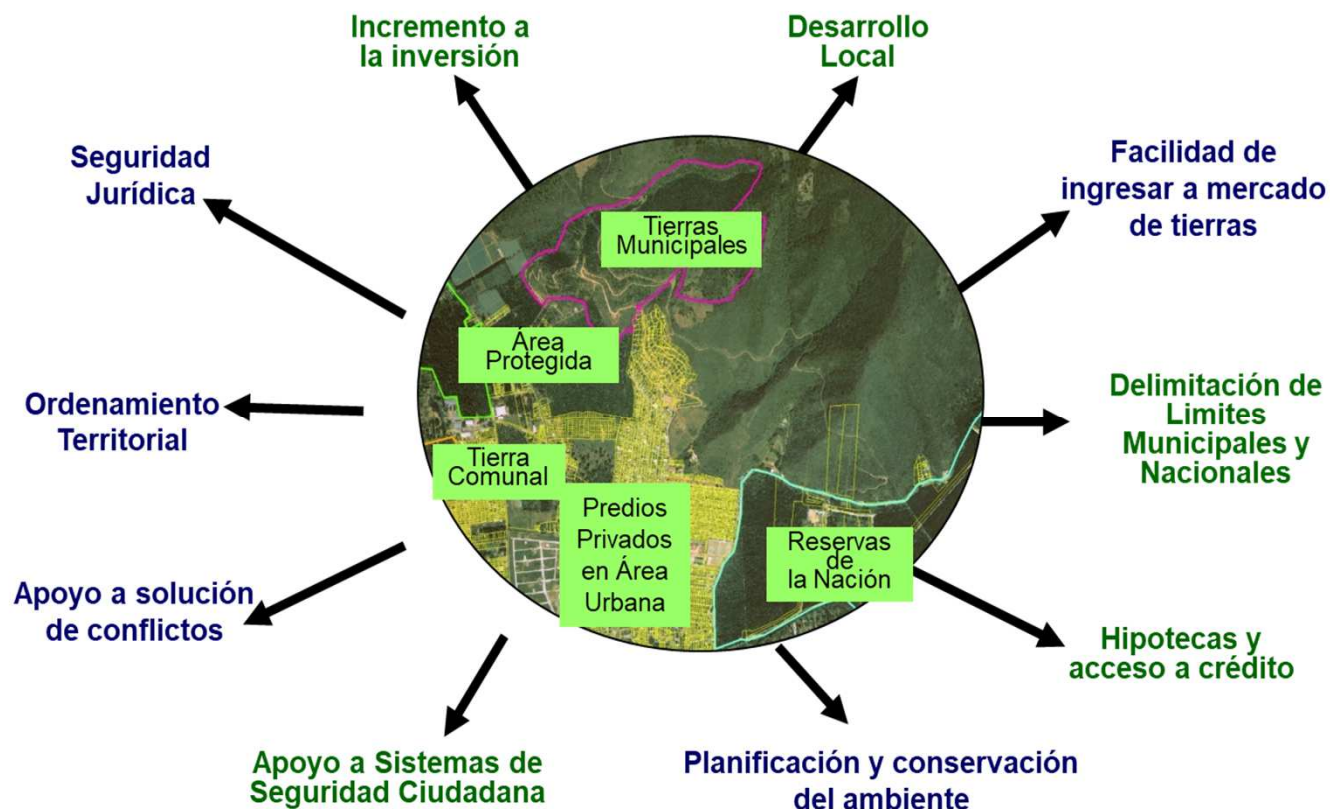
Incremento a la inversión

Desarrollo Local

Seguridad Jurídica

Facilidad de ingresar a mercado de tierras

Tierras Municipales

Área Protegida

Ordenamiento Territorial

Delimitación de Limites Municipales y Nacionales

Tierra Comunal

Predios Privados en Área Urbana

Reservas de la Nación

Apoyo a solución de conflictos

Hipotecas y acceso a crédito

Apoyo a Sistemas de Seguridad Ciudadana

Planificación y conservación del ambiente